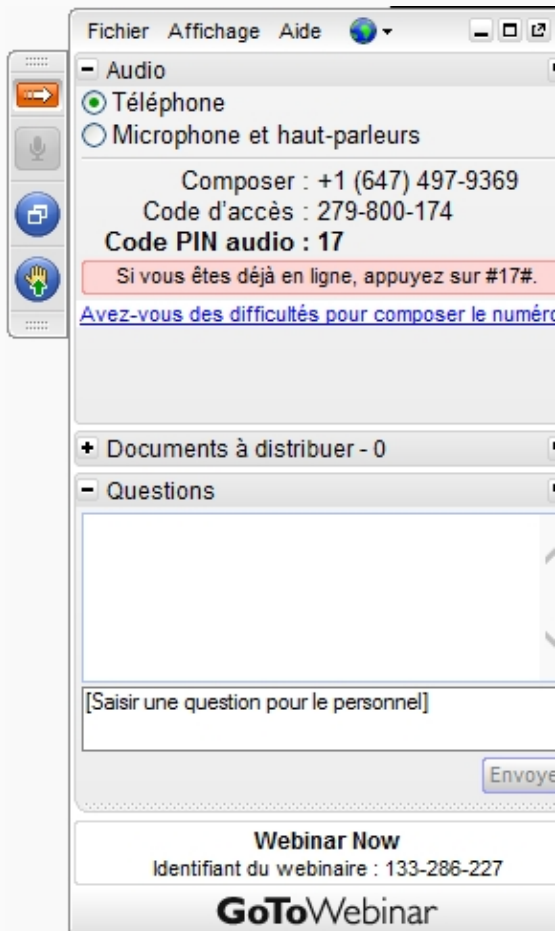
Fichier Affichage Aide

- Audio

Téléphone

Microphone et haut-parleurs

Composer : +1 (647) 497-9369

Code d'accès : 279-800-174

Code PIN audio : 17

Si vous êtes déjà en ligne, appuyez sur #17#.

Avez-vous des difficultés pour composer le numéro

+ Documents à distribuer - 0

- Questions

[Saisir une question pour le personnel]

Envoye

Webinar Now

Identifiant du webinaire : 133-286-227

GoToWebinar